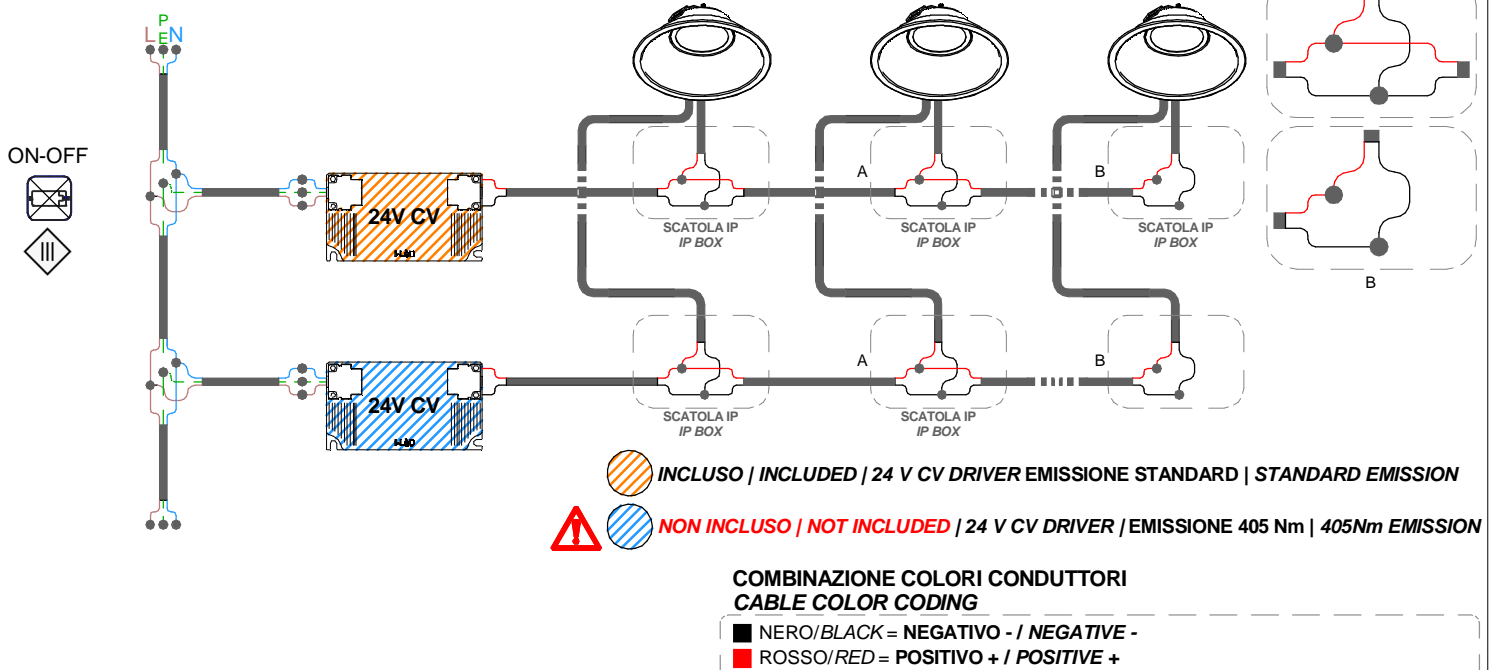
L P E N

ON-OFF

24V CV

SCATOLA IP
IP BOX

A

SCATOLA IP
IP BOX

B

SCATOLA IP
IP BOX

B

24V CV

SCATOLA IP
IP BOX

A

SCATOLA IP
IP BOX

B

INCLUSO | INCLUDED | 24 V CV DRIVER EMISSIONE STANDARD | STANDARD EMISSION

NON INCLUSO | NOT INCLUDED | 24 V CV DRIVER | EMISSIONE 405 Nm | 405Nm EMISSION

COMBINAZIONE COLORI CONDUTTORI
CABLE COLOR CODING

NERO/BLACK = NEGATIVO - / NEGATIVE -
ROSSO/RED = POSITIVO + / POSITIVE +